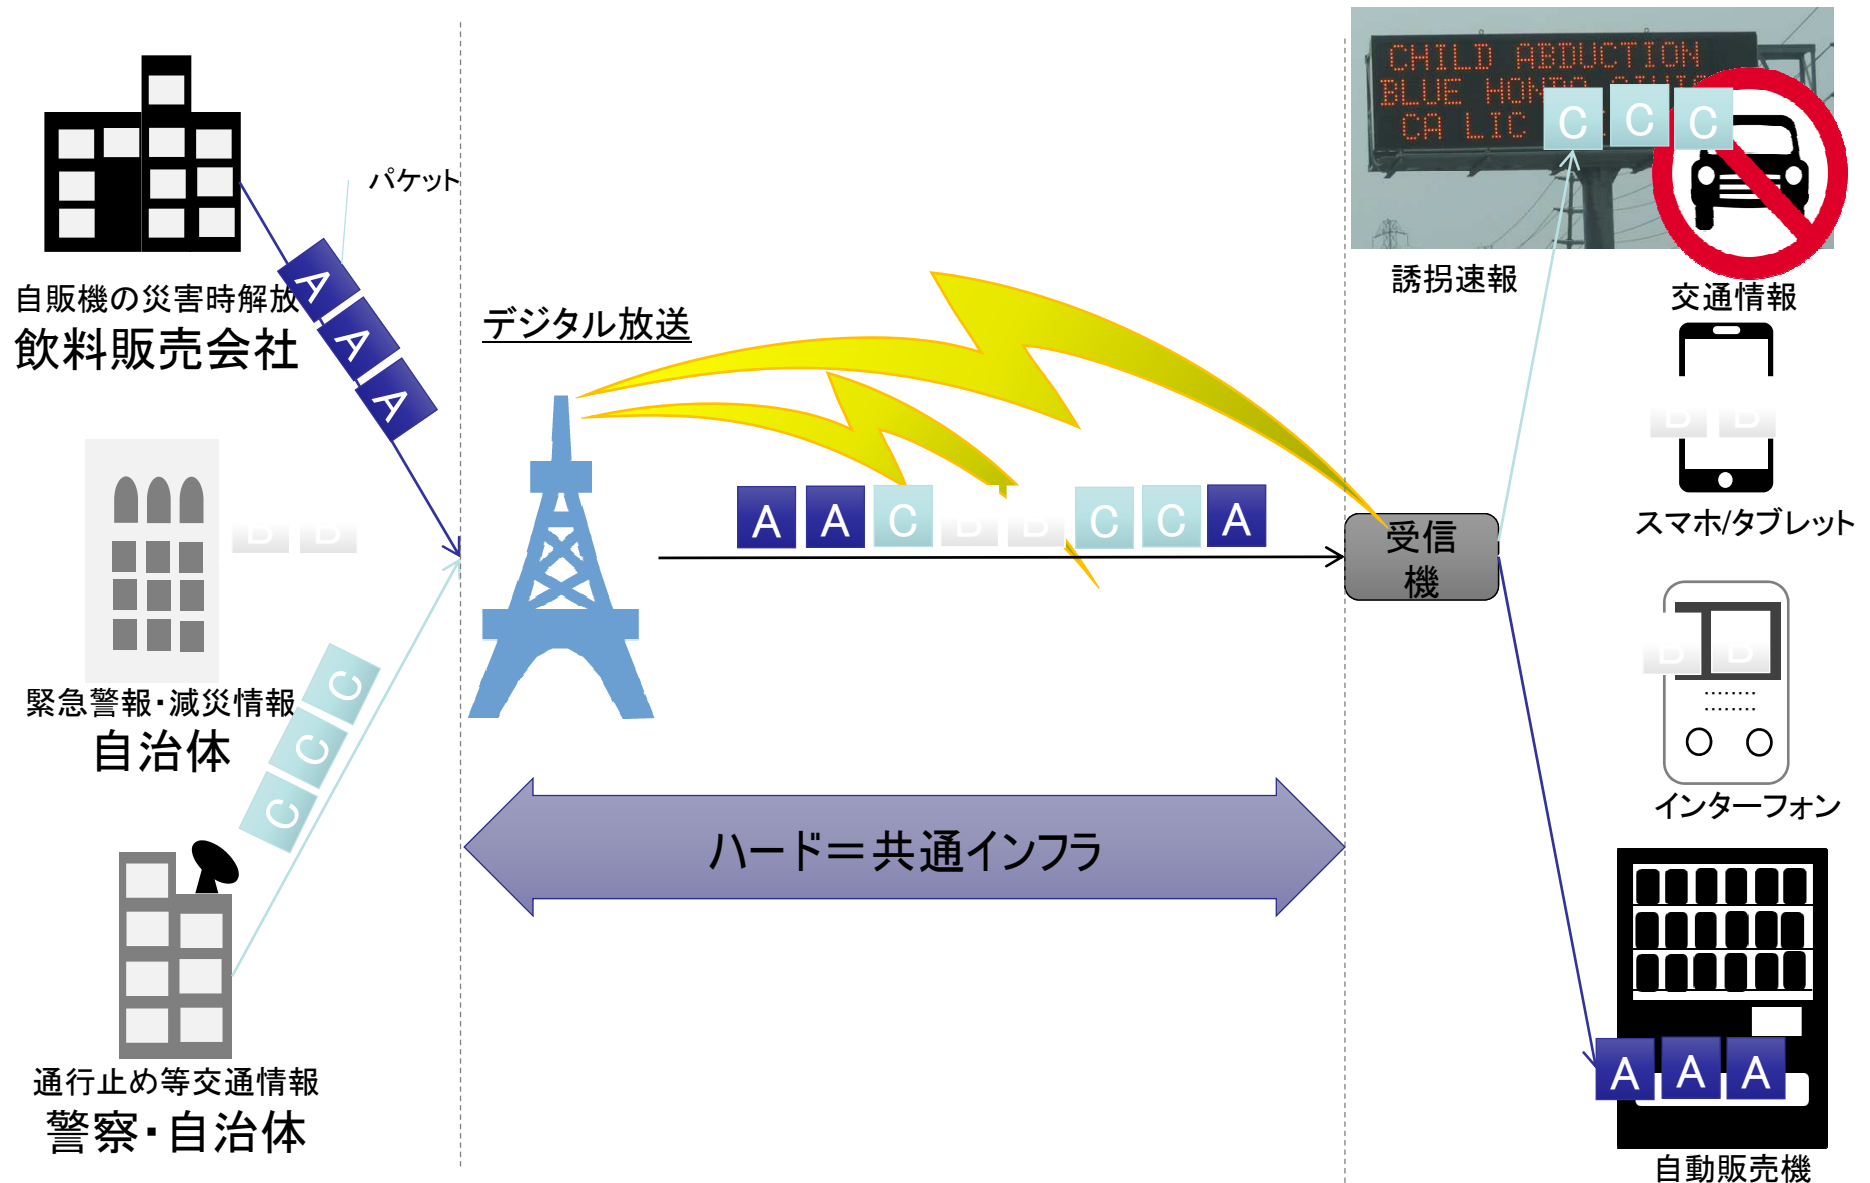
パケット

自販機の災害時解放
飲料販売会社

A A A

B B

緊急警報・減災情報
自治体

C C C

通行止め等交通情報
警察・自治体

デジタル放送

A A C B B C C A

ハード＝共通インフラ

CHILD ABDUCTION
BLUE HONDA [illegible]
CA LIC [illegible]

C C C

誘拐速報

交通情報

受信機

B B

スマホ/タブレット

B B

インターフォン

A A A

自動販売機